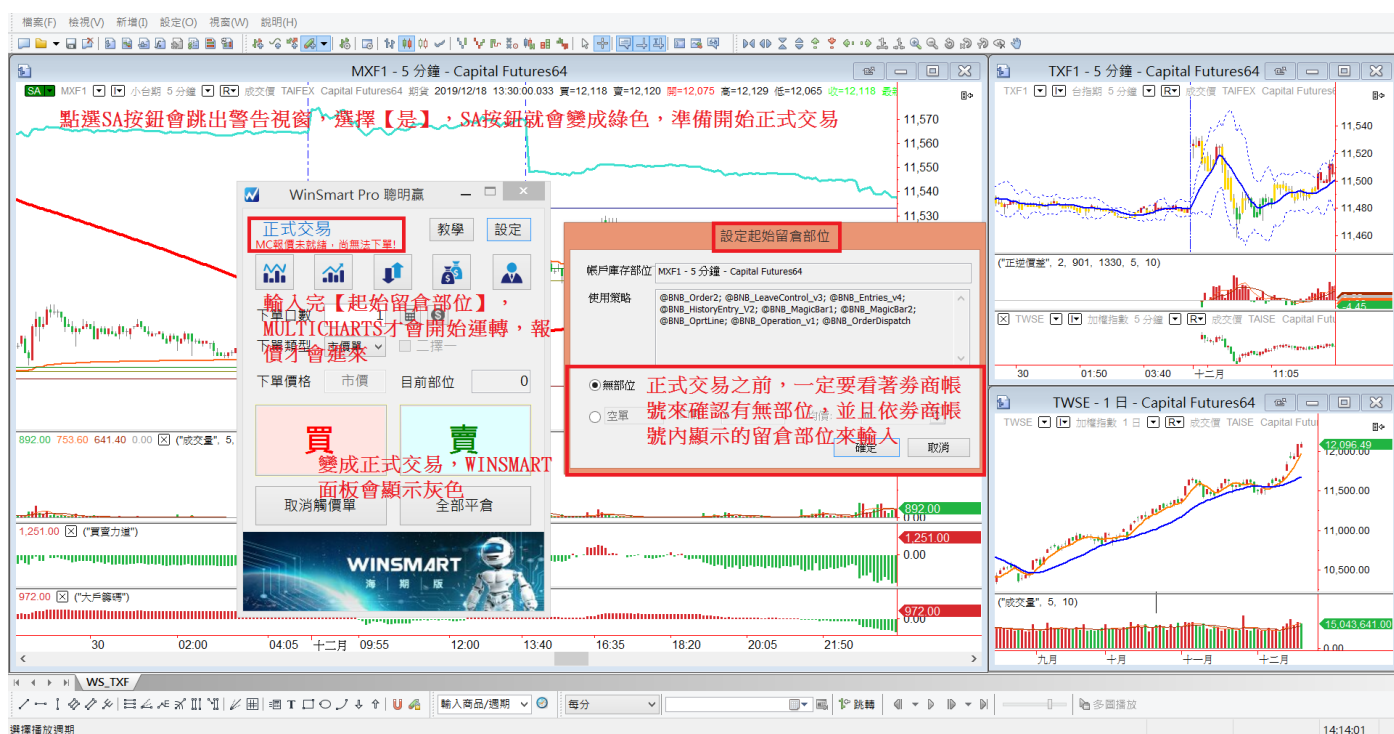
檔案(F) 檢視(V) 新增(I) 設定(O) 視窗(W) 說明(H)

MXF1 - 5 分鐘 - Capital Futures64

SA MXF1 小台期 5 分鐘 R 成交價 TAIFEX Capital Futures64 期貨 2019/12/18 13:30:00.033 買=12,118 賣=12,120 開=12,075 高=12,129 低=12,065 收=12,118

點選SA按鈕會跳出警告視窗，選擇【是】，SA按鈕就會變成綠色，準備開始正式交易

11,570
11,560
11,550
11,540
11,530

WinSmart Pro 聰明贏

正式交易
MC報價未就緒，尚無法下單!
教學
設定

輸入完【起始留倉部位】，MULTICHARTS才會開始運轉，報價才會進來

下單口數
下單類型 市價單
二擇一
下單價格 市價
目前部位 0

買
賣

變成正式交易，WINSMART面板會顯示灰色

取消觸價單
全部平倉

WINSMART 海期版

設定起始留倉部位

帳戶庫存部位 MXF1 - 5 分鐘 - Capital Futures64
使用策略 @BNB_Order2; @BNB_LeaveControl_v3; @BNB_Entries_v4; @BNB_HistoryEntry_V2; @BNB_MagicBar1; @BNB_MagicBar2; @BNB_OprtLine; @BNB_Operation_v1; @BNB_OrderDispatch

無部位
空單

正式交易之前，一定要看著券商帳號來確認有無部位，並且依券商帳號內顯示的留倉部位來輸入

確定
取消

892.00 753.60 641.40 0.00 ("成交量", 5,
892.00
0.00
1,251.00 ("買賣力道")
1,251.00
0.00
972.00 ("大戶籌碼")
972.00

30 02:00 04:05 十二月 09:55 12:00 13:40 16:35 18:20 20:05 21:50

TXF1 - 5 分鐘 - Capital Futures64
TXF1 台指期 5 分鐘 R 成交價 TAIFEX Capital Futures6
11,540
11,520
11,500
11,480
11,460
("正逆價差", 2, 901, 1330, 5, 10)
4.45
TWSE 加權指數 5 分鐘 R 成交價 TAISE Capital Futu
30 01:50 03:40 十二月 11:05

TWSE - 1 日 - Capital Futures64
TWSE 加權指數 1 日 R 成交價 TAISE Capital Futu
12,096.49
12,000.00
11,500.00
11,000.00
10,500.00
("成交量", 5, 10)
15,043,641.00
九月 十月 十一月 十二月

WS_TXF

輸入商品/週期
每分
跳轉
多圖播放

選擇播放週期
14:14:01